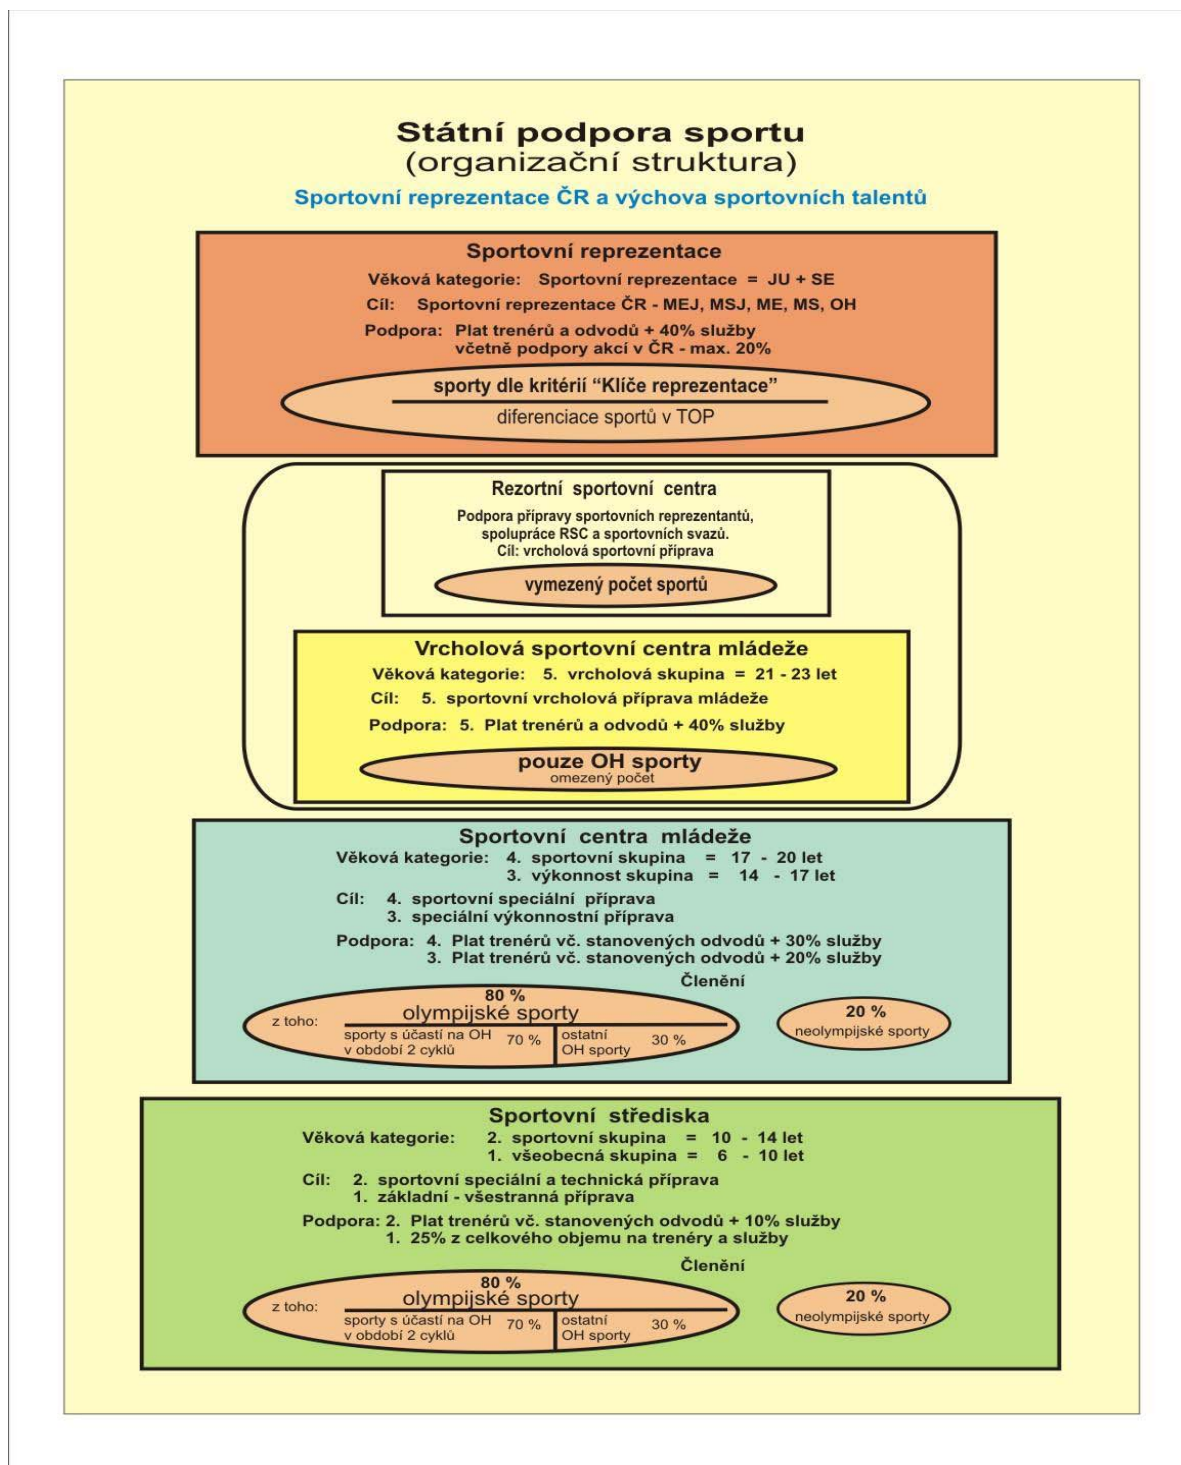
Státní podpora sportu
(organizační struktura)

Sportovní reprezentace ČR a výchova sportovních talentů

Sportovní reprezentace

Věková kategorie: Sportovní reprezentace = JU + SE

Cíl: Sportovní reprezentace ČR - MEJ, MSJ, ME, MS, OH

Podpora: Plat trenérů a odvodů + 40% služby
včetně podpory akcí v ČR - max. 20%

sporty dle kritérií "Klíče reprezentace"
diferenciace sportů v TOP

Rezortní sportovní centra

Podpora přípravy sportovních reprezentantů, spolupráce RSC a sportovních svazů.
Cíl: vrcholová sportovní příprava

vymezený počet sportů

Vrcholová sportovní centra mládeže

Věková kategorie: 5. vrcholová skupina = 21 - 23 let

Cíl: 5. sportovní vrcholová příprava mládeže

Podpora: 5. Plat trenérů a odvodů + 40% služby

pouze OH sporty
omezený počet

Sportovní centra mládeže

Věková kategorie: 4. sportovní skupina = 17 - 20 let
3. výkonnost skupina = 14 - 17 let

Cíl: 4. sportovní speciální příprava
3. speciální výkonnostní příprava

Podpora: 4. Plat trenérů vč. stanovených odvodů + 30% služby
3. Plat trenérů vč. stanovených odvodů + 20% služby

Členění

80 %
olympijské sporty
z toho:
sporty s účastí na OH v období 2 cyklů 70 %
ostatní OH sporty 30 %

20 %
neolympijské sporty

Sportovní střediska

Věková kategorie: 2. sportovní skupina = 10 - 14 let
1. všeobecná skupina = 6 - 10 let

Cíl: 2. sportovní speciální a technická příprava
1. základní - všestranná příprava

Podpora: 2. Plat trenérů vč. stanovených odvodů + 10% služby
1. 25% z celkového objemu na trenéry a služby

Členění

80 %
olympijské sporty
z toho:
sporty s účastí na OH v období 2 cyklů 70 %
ostatní OH sporty 30 %

20 %
neolympijské sporty